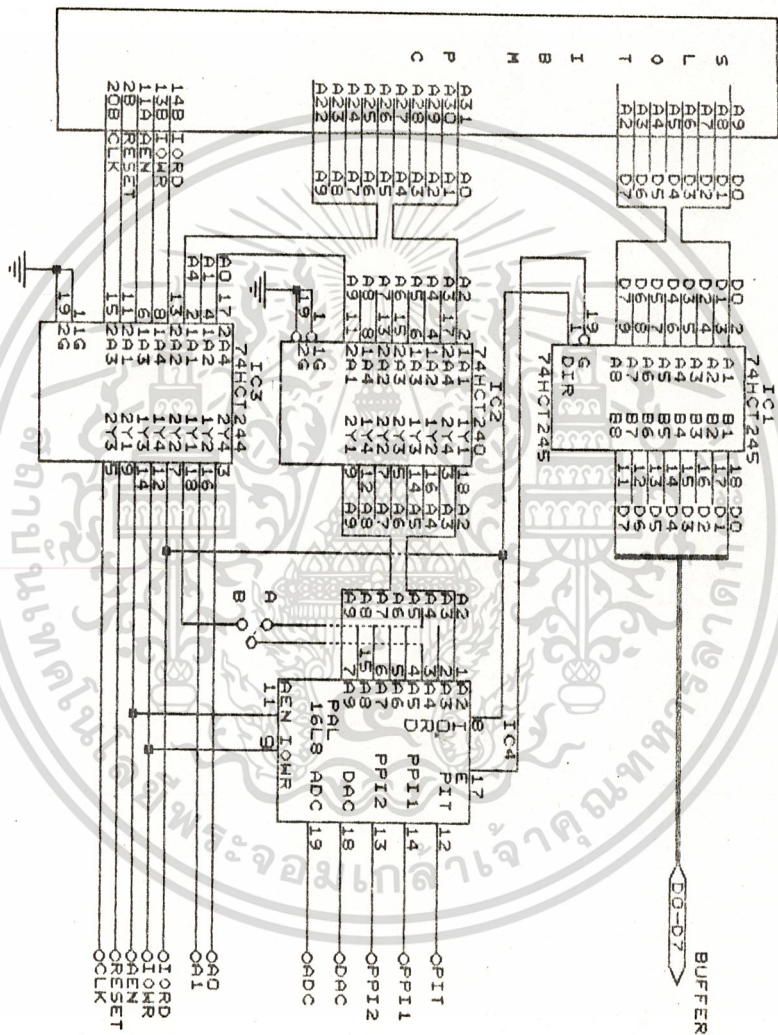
S L O T I B M P C

A9 A8 A7 A6 A5 A4 A3 A2
D0 D1 D2 D3 D4 D5 D6 D7

A31 A30 A29 A28 A27 A26 A25 A24 A23 A22
A0 A1 A2 A3 A4 A5 A6 A7 A8 A9

14B IORD
13B IOWR
11A AEN
2B RESET
20B CLK

IC1
74HCT245
D0 D1 D2 D3 D4 D5 D6 D7
A1 A2 A3 A4 A5 A6 A7 A8
G DIR
B1 B2 B3 B4 B5 B6 B7 B8
D0 D1 D2 D3 D4 D5 D6 D7
74HCT245

IC2
74HCT240
A2 A3 A4 A5 A6 A7 A8 A9
1A1 1A2 1A3 1A4 2A1 2A2 2A3 2A4
1G 2G
1Y1 1Y2 1Y3 1Y4 2Y1 2Y2 2Y3 2Y4
A2 A3 A4 A5 A6 A7 A8 A9

IC3
74HCT244
A0 A1 A4
1A1 1A2 1A3 1A4 2A1 2A2 2A3 2A4
1G 2G
1Y1 1Y2 1Y3 1Y4 2Y1 2Y2 2Y3 2Y4

A B

IC4
PAL 16L8
D2 D3 D4 D5 D6 D7 D8 D9
RD
AEN IOWR
PIT PPI1 PPI2 DAC ADC

BUFFER
D0-D7
PIT
PPI1
PPI2
DAC
ADC
A0
A1
IORD
IOWR
AEN
RESET
CLK